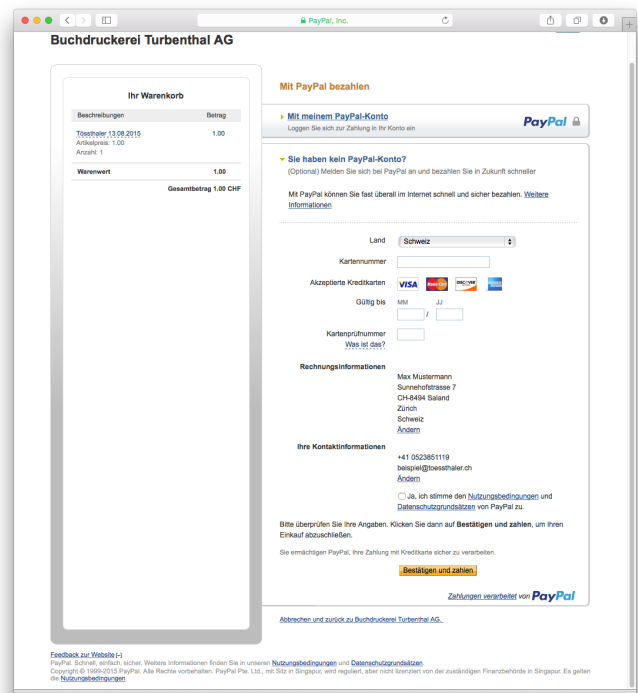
PayPal, Inc.

Buchdruckerei Turbenthal AG

Ihr Warenkorb

| Beschreibungen | Betrag |
|---|---|
| Tössthaler 13.08.2015 Artikelpreis: 1.00 Anzahl: 1 | 1.00 |
| Warenwert | 1.00 |

Gesamtbetrag 1.00 CHF

Mit PayPal bezahlen

Mit meinem PayPal-Konto
Loggen Sie sich zur Zahlung in Ihr Konto ein

PayPal

Sie haben kein PayPal-Konto?
(Optional) Melden Sie sich bei PayPal an und bezahlen Sie in Zukunft schneller

Mit PayPal können Sie fast überall im Internet schnell und sicher bezahlen. Weitere Informationen

Land Schweiz

Kartennummer

Akzeptierte Kreditkarten VISA

Gültig bis MM / JJ

Kartenprüfnummer
Was ist das?

Rechnungsinformationen
Max Mustermann
Sunnehofstrasse 7
CH-8494 Saland
Zürich
Schweiz
Ändern

Ihre Kontaktinformationen
+41 0523851119
beispiel@toessthaler.ch
Ändern

Ja, ich stimme den Nutzungsbedingungen und Datenschutzgrundsätzen von PayPal zu.

Bitte überprüfen Sie Ihre Angaben. Klicken Sie dann auf Bestätigen und zahlen, um Ihren Einkauf abzuschließen.

Sie ermächtigen PayPal, Ihre Zahlung mit Kreditkarte sicher zu verarbeiten.

Bestätigen und zahlen

Zahlungen verarbeitet von PayPal

Abbrechen und zurück zu Buchdruckerei Turbenthal AG.

Feedback zur Website [-]
PayPal. Schnell, einfach, sicher. Weitere Informationen finden Sie in unseren Nutzungsbedingungen und Datenschutzgrundsätzen.
Copyright © 1999-2015 PayPal. Alle Rechte vorbehalten. PayPal Pte. Ltd., mit Sitz in Singapur, wird reguliert, aber nicht lizenziert von der zuständigen Finanzbehörde in Singapur. Es gelten die Nutzungsbedingungen.